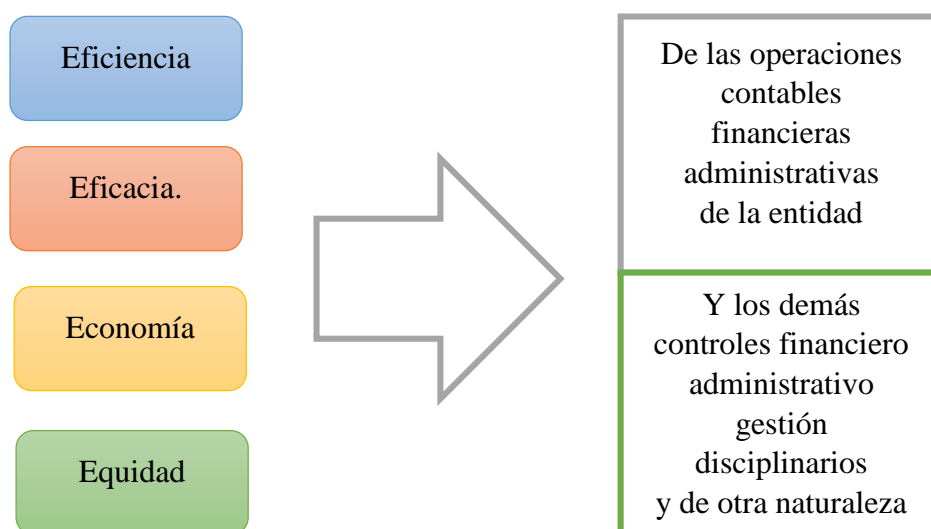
Eficiencia

Eficacia.

Economía

Equidad

De las operaciones contables financieras administrativas de la entidad

Y los demás controles financiero administrativo gestión disciplinarios y de otra naturaleza